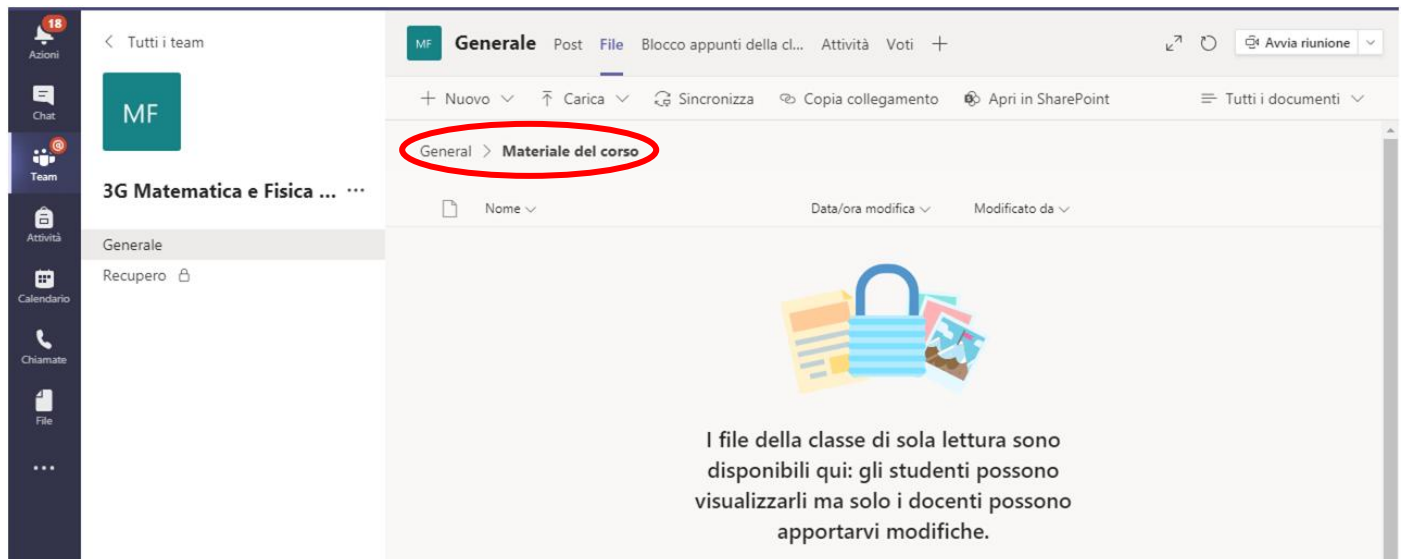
18
Azioni
Chat
Team
Attività
Calendario
Chiamate
File
...

< Tutti i team
MF
3G Matematica e Fisica ... ···
Generale
Recupero

MF Generale Post File Blocco appunti della cl... Attività Voti +
Avvia riunione

+ Nuovo ⌄ Carica ⌄ Sincronizza Copia collegamento Apri in SharePoint Tutti i documenti ⌄

General > Materiale del corso

Nome ⌄ Data/ora modifica ⌄ Modificato da ⌄

I file della classe di sola lettura sono disponibili qui: gli studenti possono visualizzarli ma solo i docenti possono apportarvi modifiche.